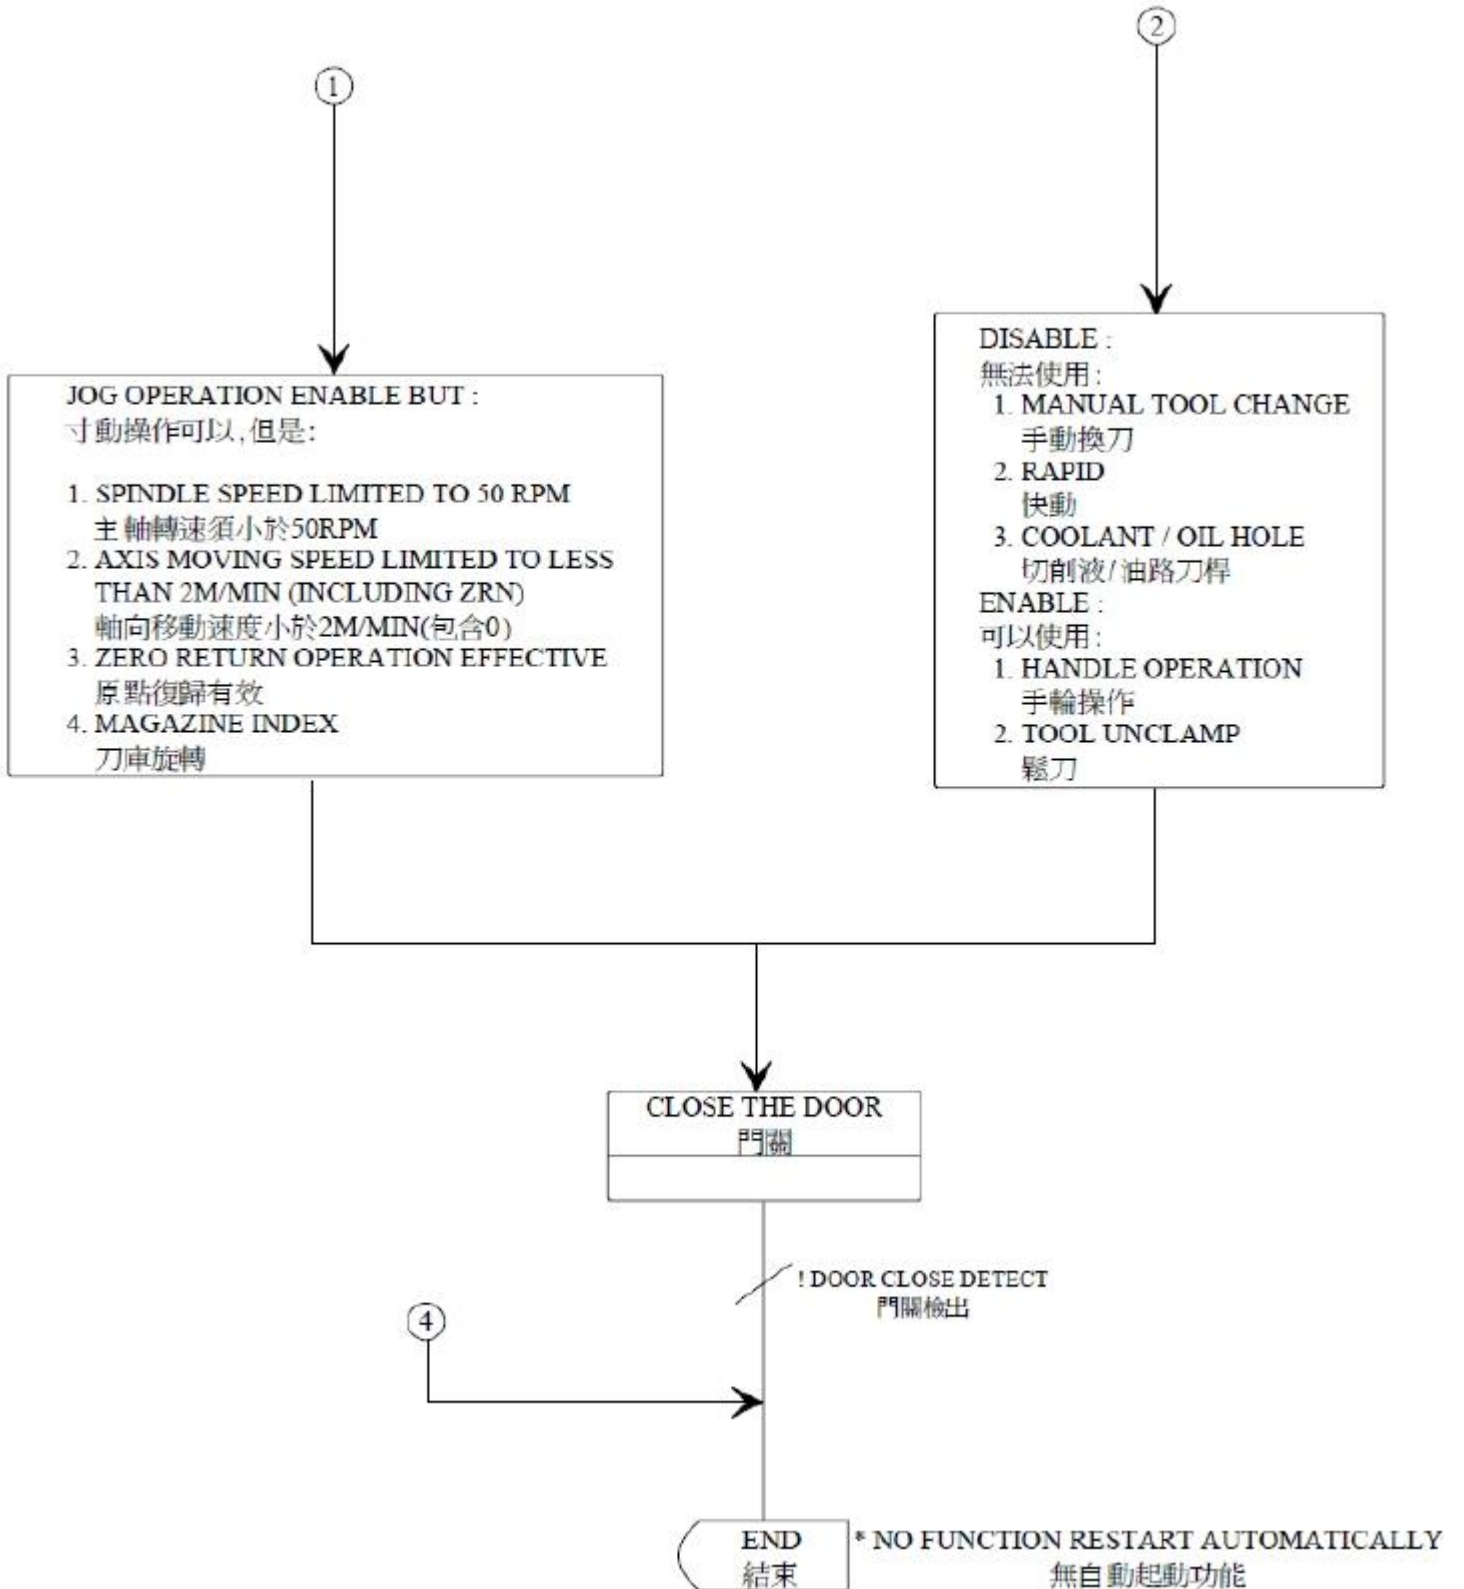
②

①

DISABLE :
無法使用 :
1. MANUAL TOOL CHANGE
手動換刀
2. RAPID
快動
3. COOLANT / OIL HOLE
切削液/油路刀桿
ENABLE :
可以使用 :
1. HANDLE OPERATION
手輪操作
2. TOOL UNCLAMP
鬆刀

JOG OPERATION ENABLE BUT :
寸動操作可以,但是:

1. SPINDLE SPEED LIMITED TO 50 RPM
主軸轉速須小於50RPM
2. AXIS MOVING SPEED LIMITED TO LESS THAN 2M/MIN (INCLUDING ZRN)
軸向移動速度小於2M/MIN(包含0)
3. ZERO RETURN OPERATION EFFECTIVE
原點復歸有效
4. MAGAZINE INDEX
刀庫旋轉

CLOSE THE DOOR
門關

! DOOR CLOSE DETECT
門關檢出

④

END
結束

* NO FUNCTION RESTART AUTOMATICALLY
無自動起動功能